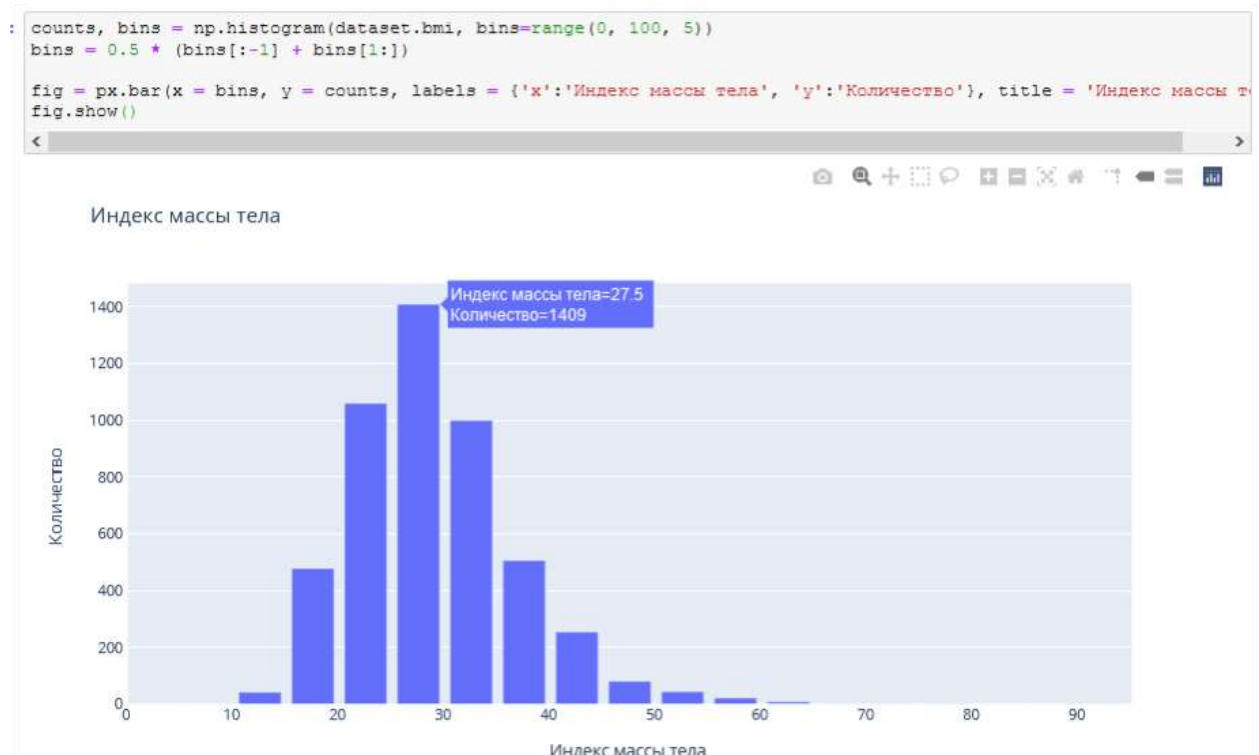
:
counts, bins = np.histogram(dataset.bmi, bins=range(0, 100, 5))
bins = 0.5 * (bins[:-1] + bins[1:])

fig = px.bar(x = bins, y = counts, labels = {'x':'Индекс массы тела', 'y':'Количество'}, title = 'Индекс массы т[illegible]
fig.show()

Индекс массы тела

Индекс массы тела=27.5
Количество=1409

1400
1200
1000
800
600
400
200
0

Количество

0 10 20 30 40 50 60 70 80 90

Индекс массы тела